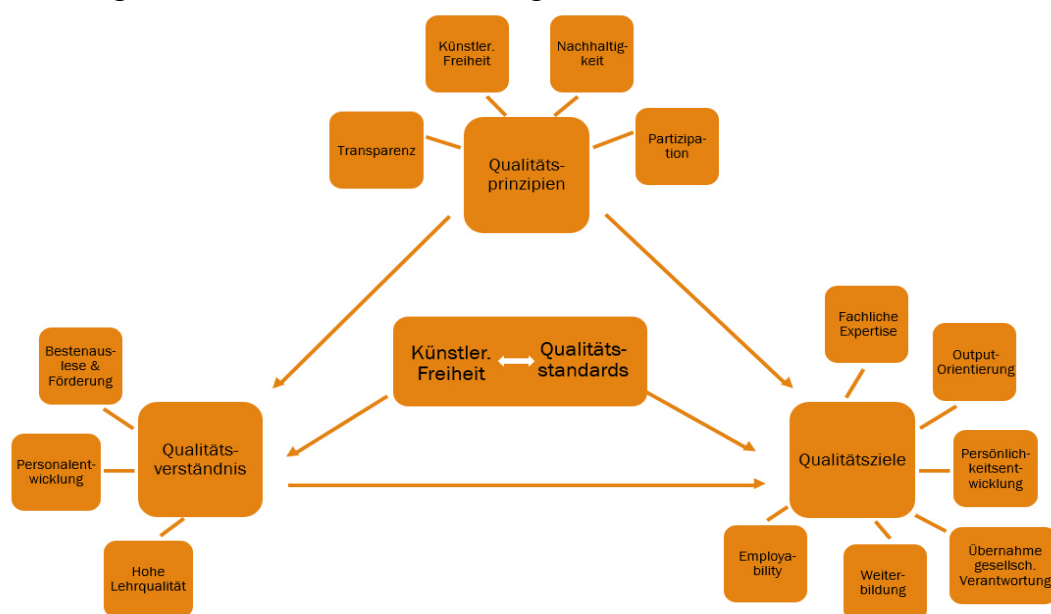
Künstler. Freiheit

Nachhaltigkeit

Transparenz

Qualitätsprinzipien

Partizipation

Bestenauslese & Förderung

Künstler. Freiheit ⟷ Qualitätsstandards

Fachliche Expertise

Output-Orientierung

Personalentwicklung

Qualitätsverständnis

Qualitätsziele

Persönlichkeitsentwicklung

Hohe Lehrqualität

Employability

Weiterbildung

Übernahme gesellsch. Verantwortung